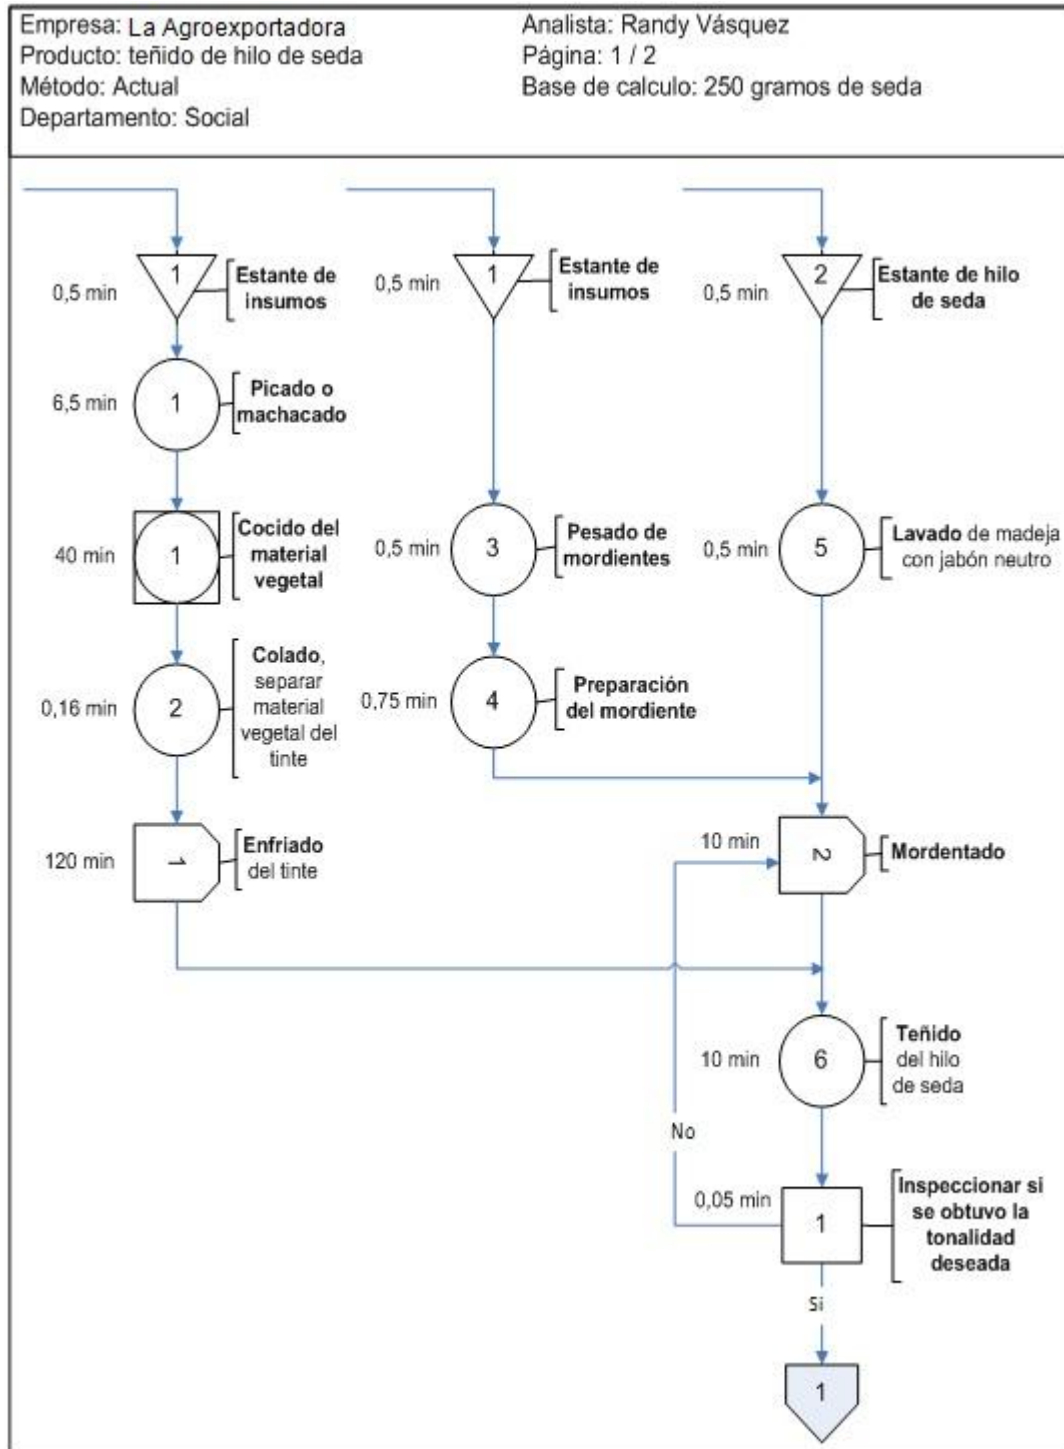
Empresa: La Agroexportadora
Producto: teñido de hilo de seda
Método: Actual
Departamento: Social

Analista: Randy Vásquez
Página: 1 / 2
Base de calculo: 250 gramos de seda

0,5 min 1 Estante de insumos

6,5 min 1 Picado o machacado

40 min 1 Cocido del material vegetal

0,16 min 2 Colado, separar material vegetal del tinte

120 min 1 Enfriado del tinte

0,5 min 1 Estante de insumos

0,5 min 3 Pesado de mordientes

0,75 min 4 Preparación del mordiente

0,5 min 2 Estante de hilo de seda

0,5 min 5 Lavado de madeja con jabón neutro

10 min 2 Mordentado

10 min 6 Teñido del hilo de seda

No

0,05 min 1 Inspeccionar si se obtuvo la tonalidad deseada

Si

1